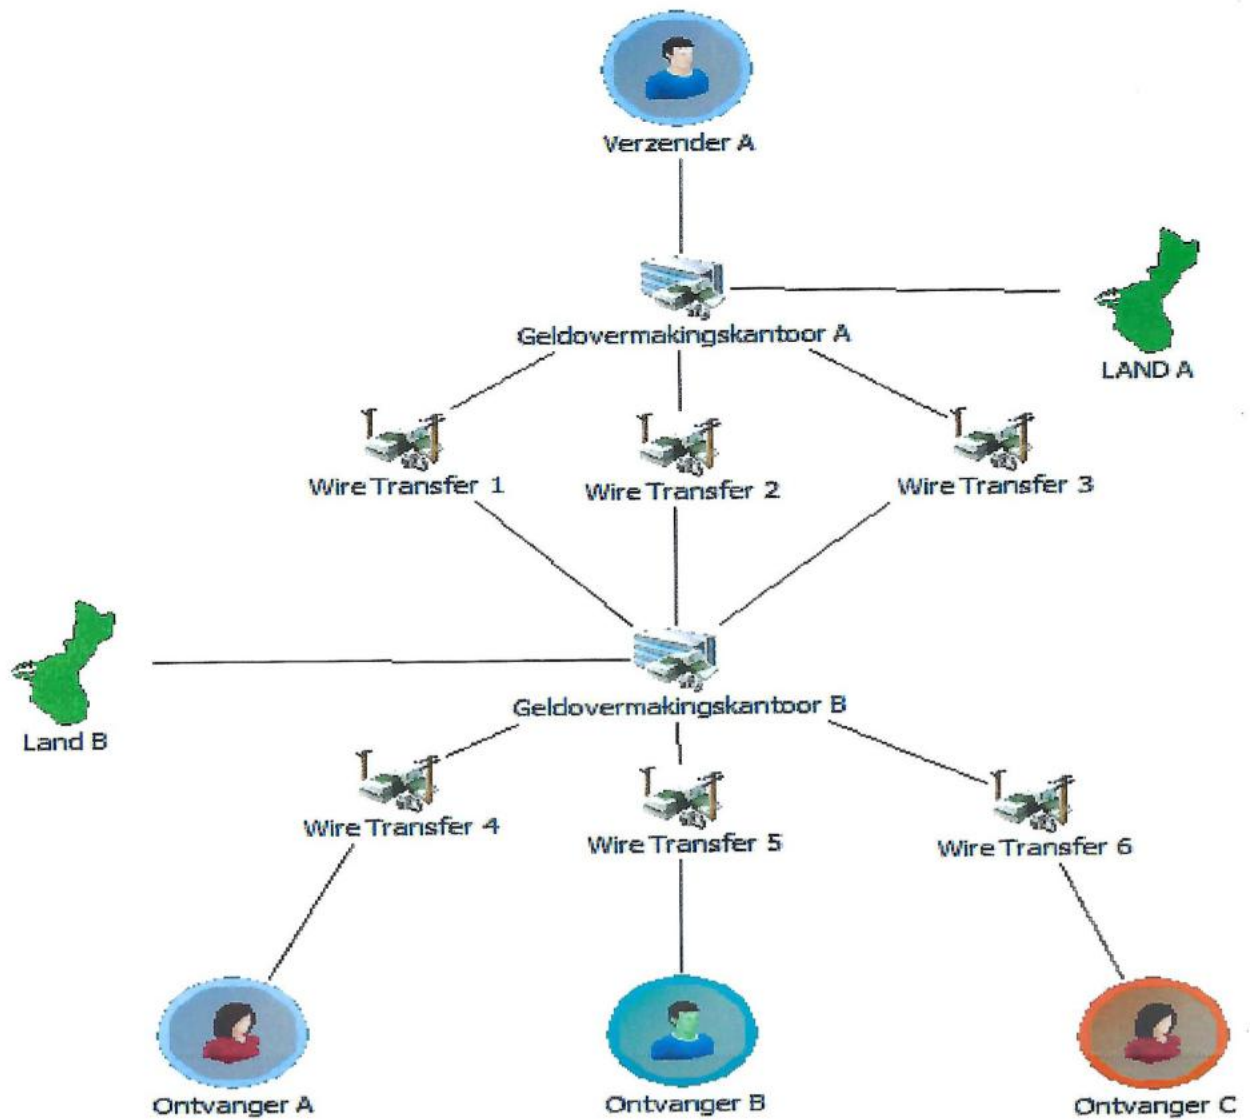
Verzender A

Geldovermakingskantoor A

LAND A

Wire Transfer 1

Wire Transfer 2

Wire Transfer 3

Land B

Geldovermakingskantoor B

Wire Transfer 4

Wire Transfer 5

Wire Transfer 6

Ontvanger A

Ontvanger B

Ontvanger C